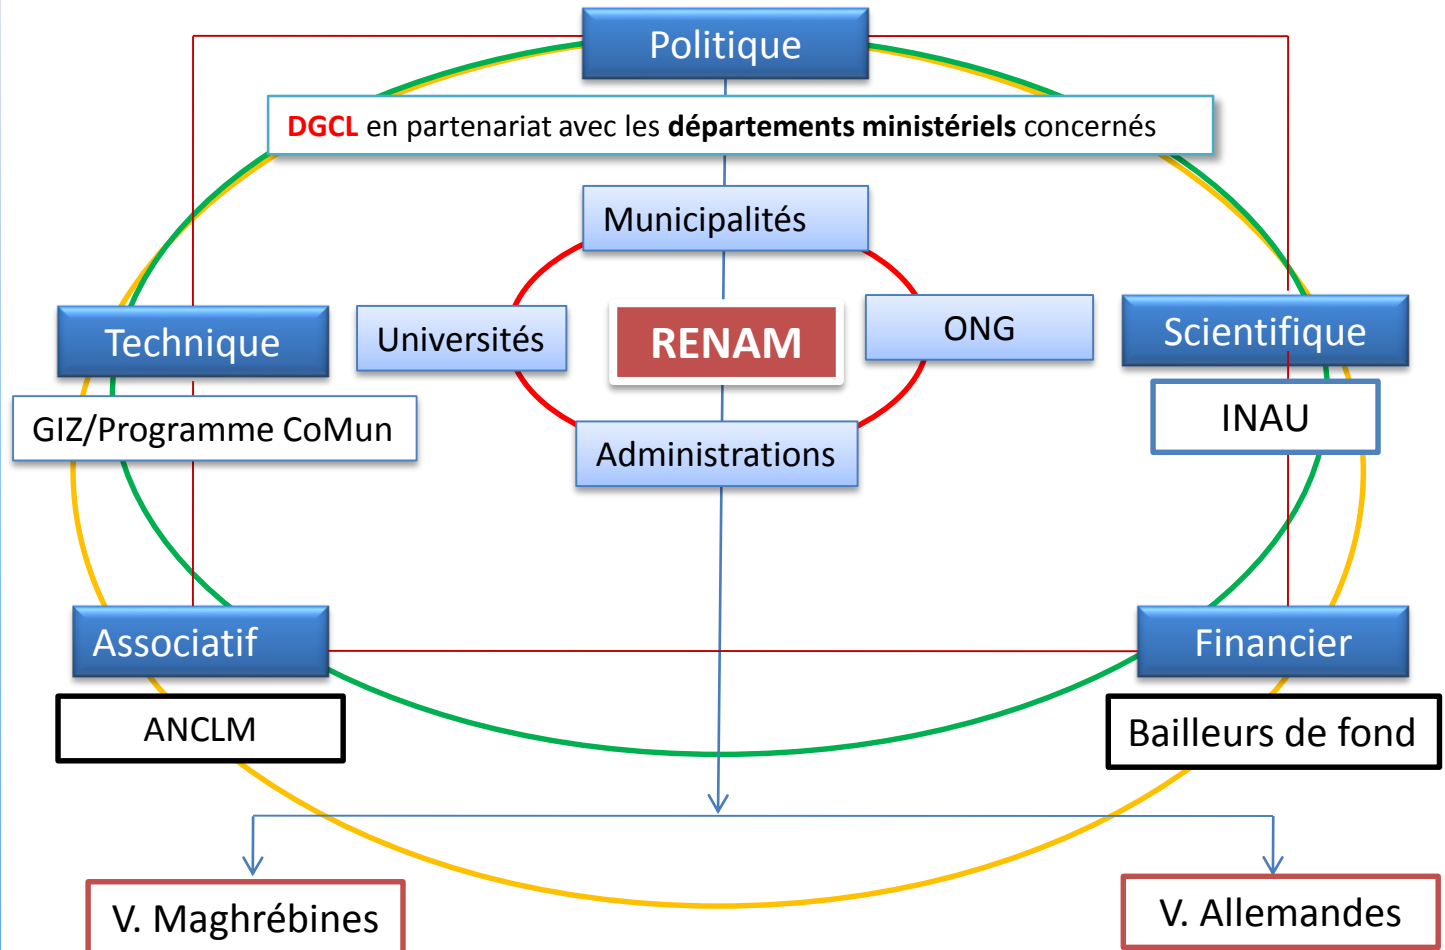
Politique

DGCL en partenariat avec les départements ministériels concernés

Municipalités

Technique

Universités

RENAM

ONG

Scientifique

GIZ/Programme CoMun

INAU

Administrations

Associatif

Financier

ANCLM

Bailleurs de fond

V. Maghrébines

V. Allemandes